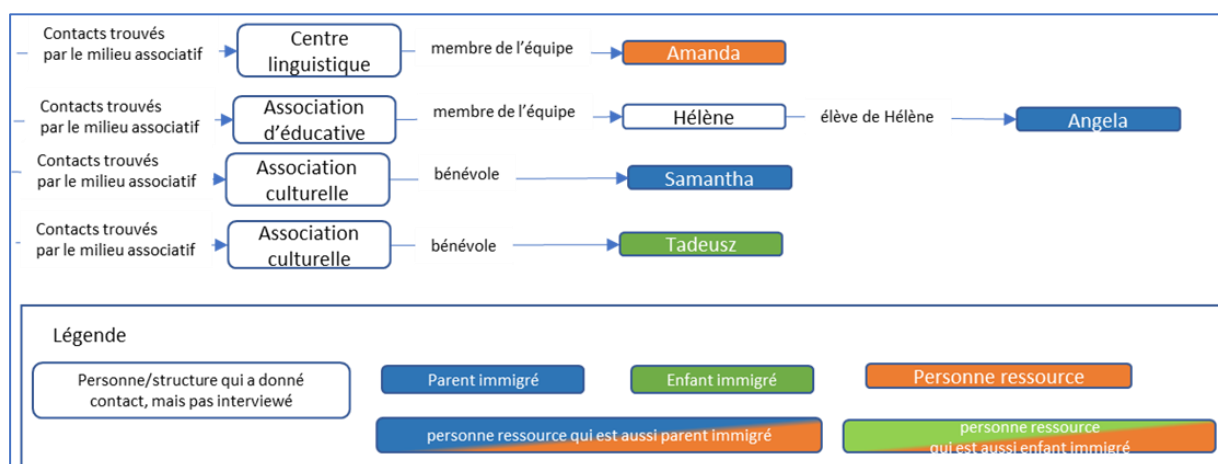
Contacts trouvés par le milieu associatif

Centre linguistique

membre de l'équipe

Amanda

Contacts trouvés par le milieu associatif

Association d'éducative

membre de l'équipe

Hélène

élève de Hélène

Angela

Contacts trouvés par le milieu associatif

Association culturelle

bénévole

Samantha

Contacts trouvés par le milieu associatif

Association culturelle

bénévole

Tadeusz

Légende

Personne/structure qui a donné contact, mais pas interviewé

Parent immigré

Enfant immigré

Personne ressource

personne ressource qui est aussi parent immigré

personne ressource qui est aussi enfant immigré